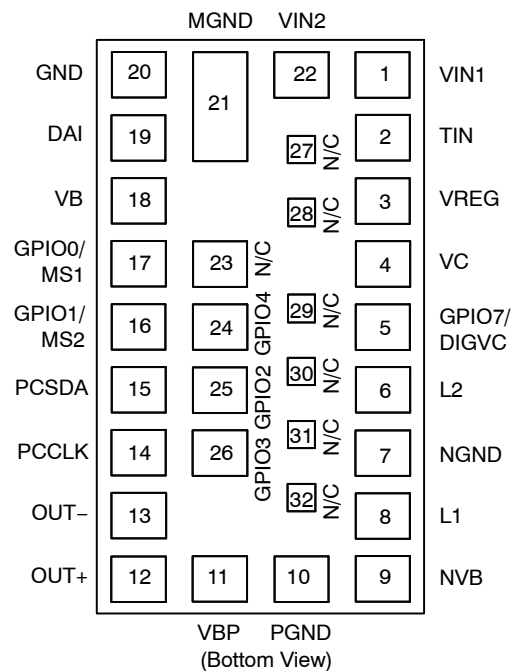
MGND VIN2

GND 20 21 22 1 VIN1

DAI 19 27 N/C 2 TIN

VB 18 28 N/C 3 VREG

GPIO0/ MS1 17 23 N/C 4 VC

GPIO1/ MS2 16 24 GPIO4 29 N/C 5 GPIO7/ DIGVC

PCSDA 15 25 GPIO2 30 N/C 6 L2

PCCLK 14 26 GPIO3 31 N/C 7 NGND

OUT− 13 32 N/C 8 L1

OUT+ 12 11 10 9 NVB

VBP PGND

(Bottom View)